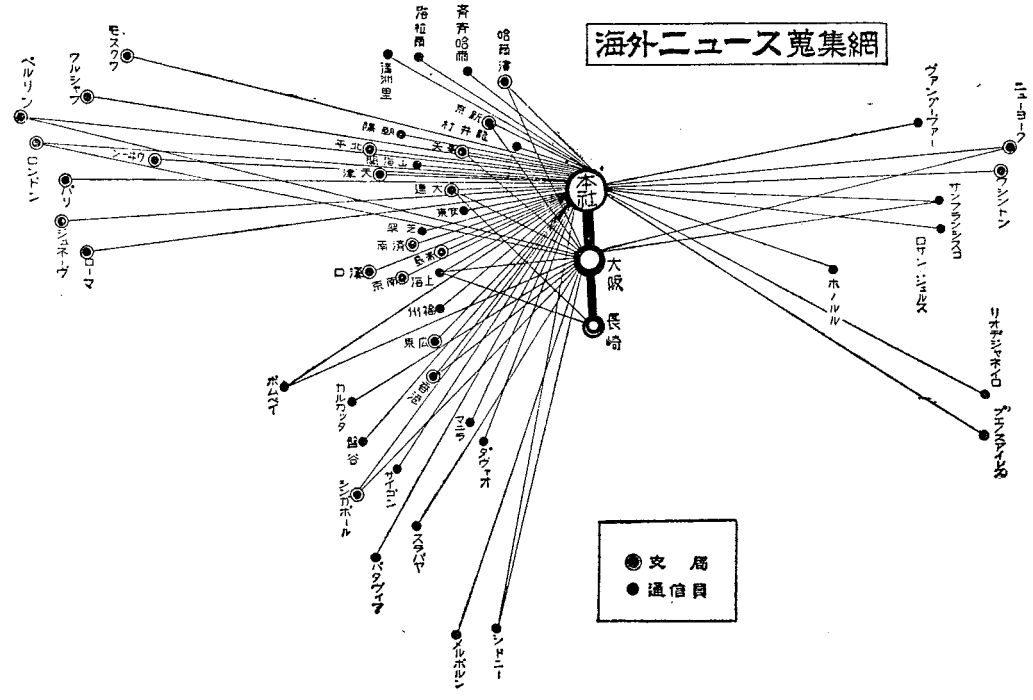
海外ニュース蒐集網

モスクワ
ワルシャワ
ベルリン
ロンドン
ジュネーヴ
パリ
ローマ
ボムベイ
カルカッタ
盤谷
シンガポール
バタヴィア
スラバヤ
メルボルン
シドニー
ダヴァオ
マニラ
サイゴン
香港
広東
福州
上海
南京
済南
天津
北平
奉天
京城
新京
大連
哈爾濱
斉斉哈爾
満洲里
海拉爾
青島
漢口
ジュネーヴ

本社
大阪
長崎

ヴァンクーヴァー
ニューヨーク
ワシントン
サンフランシスコ
ロサンゼルス
ホノルル
リオデジャネイロ
ブエノスアイレス

支局
通信員